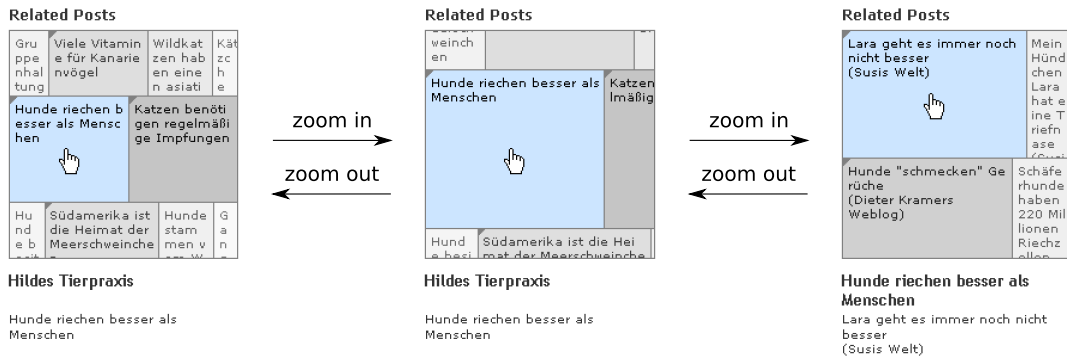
Related Posts

Gruppenhaltung

Viele Vitamine für Kanarienvögel

Wildkatzen haben einen asiati

Kätzche

Hunde riechen besser als Menschen

Katzen benötigen regelmäßige Impfungen

Hunde b

Südamerika ist die Heimat der Meerschweinche

Hunde stammen v

G a n

Hildes Tierpraxis

Hunde riechen besser als Menschen

zoom in

zoom out

Related Posts

weinchen

Hunde riechen besser als Menschen

Katzen lmäßig

Hunde besi

Südamerika ist die Heimat der Meerschweinche

Hildes Tierpraxis

Hunde riechen besser als Menschen

zoom in

zoom out

Related Posts

Lara geht es immer noch nicht besser (Susis Welt)

Mein Hündchen Lara hat eine Tiefnase

Hunde "schmecken" Gerüche (Dieter Kramers Weblog)

Schäferhunde haben 220 Millionen Riechz ellen

Hunde riechen besser als Menschen

Lara geht es immer noch nicht besser (Susis Welt)